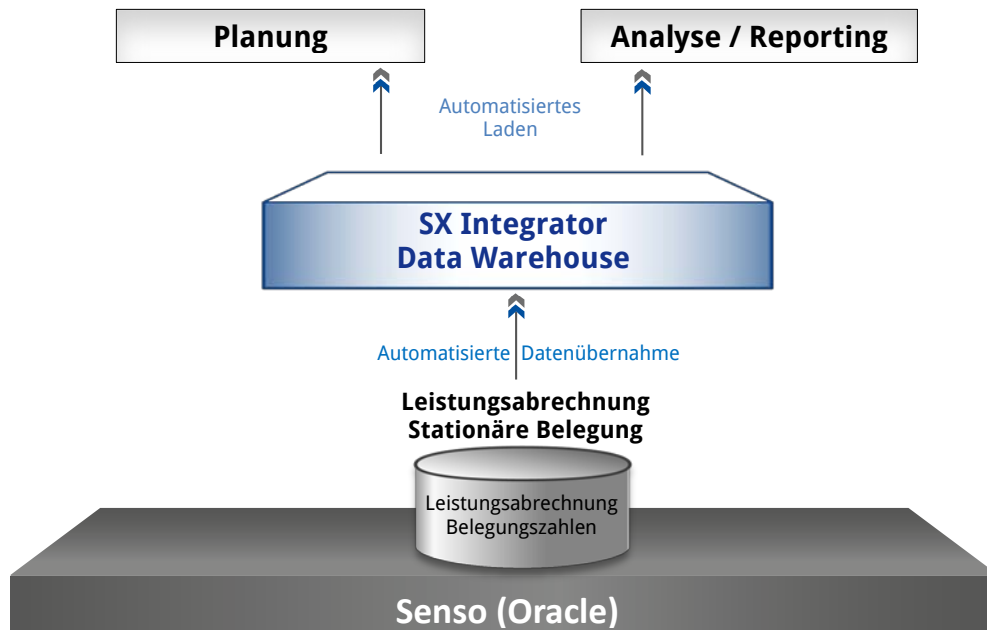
Planung

Analyse / Reporting

Automatisiertes Laden

SX Integrator
Data Warehouse

Automatisierte Datenübernahme

Leistungsabrechnung
Stationäre Belegung

Leistungsabrechnung
Belegungszahlen

Senso (Oracle)